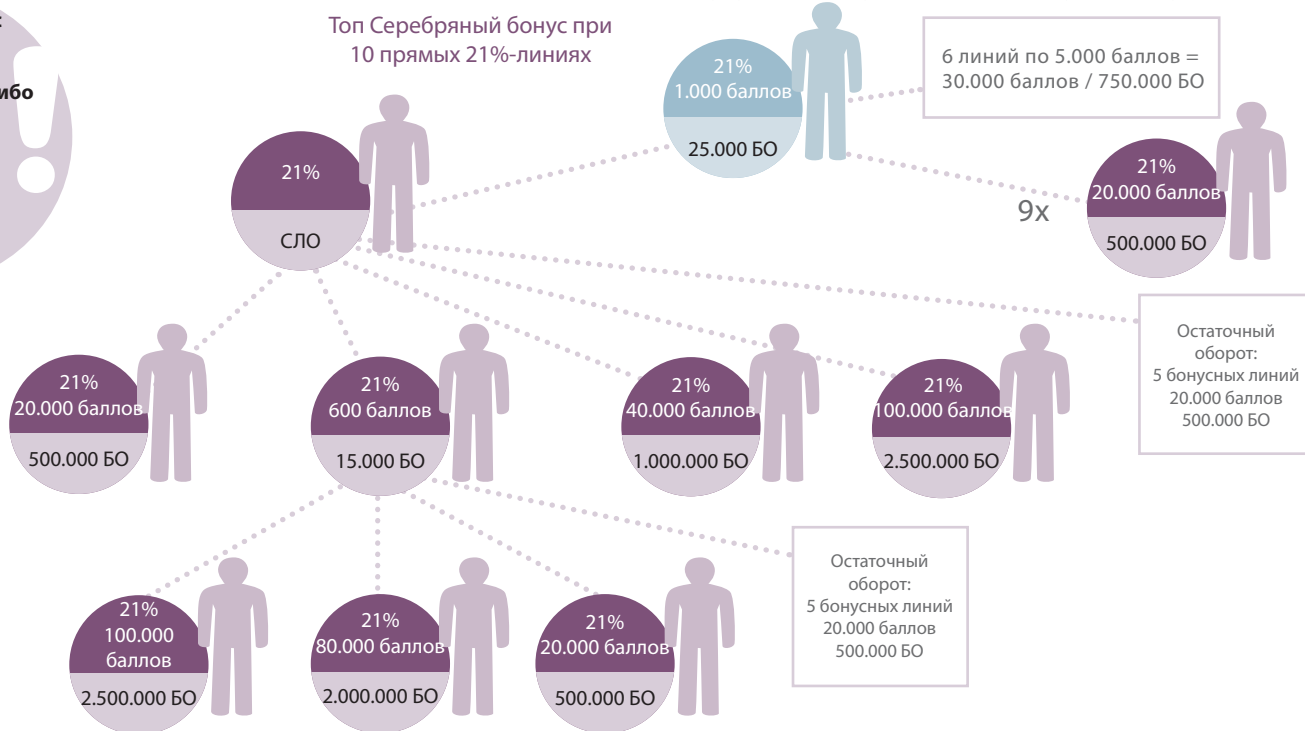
:

ибо

Топ Серебряный бонус при 10 прямых 21%-линиях

21%
1.000 баллов
25.000 БО

6 линий по 5.000 баллов = 30.000 баллов / 750.000 БО

21%
20.000 баллов
500.000 БО

9x

21%
СЛО

Остаточный оборот:
5 бонусных линий
20.000 баллов
500.000 БО

21%
20.000 баллов
500.000 БО

21%
600 баллов
15.000 БО

21%
40.000 баллов
1.000.000 БО

21%
100.000 баллов
2.500.000 БО

Остаточный оборот:
5 бонусных линий
20.000 баллов
500.000 БО

21%
100.000 баллов
2.500.000 БО

21%
80.000 баллов
2.000.000 БО

21%
20.000 баллов
500.000 БО